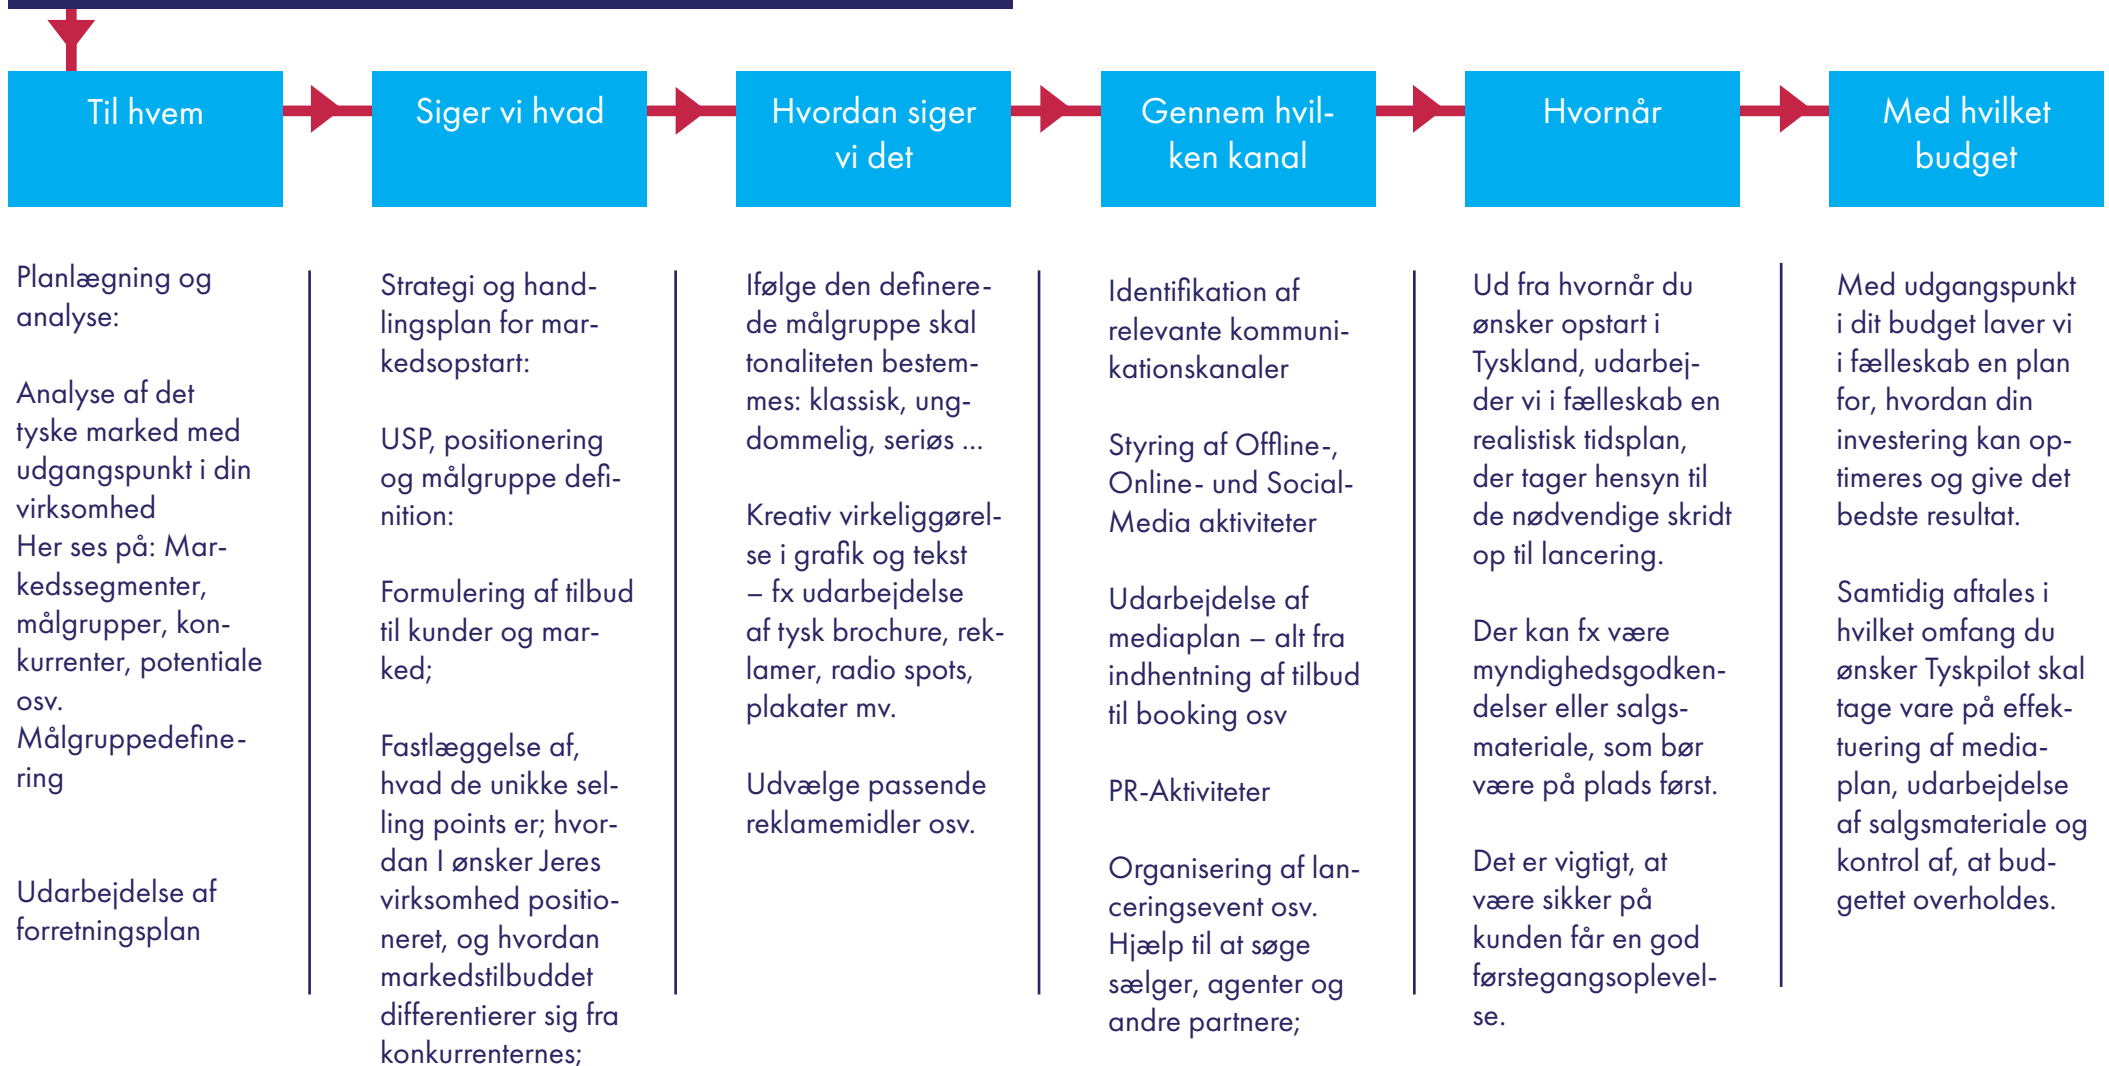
Til hvem

Siger vi hvad

Hvordan siger vi det

Gennem hvilken kanal

Hvornår

Med hvilket budget

Planlægning og analyse:

Analyse af det tyske marked med udgangspunkt i din virksomhed
Her ses på: Markedssegmenter, målgrupper, konkurrenter, potentiale osv.
Målgruppedefinering

Udarbejdelse af forretningsplan

Strategi og handlingsplan for markedsopstart:

USP, positionering og målgruppe definition:

Formulering af tilbud til kunder og marked;

Fastlæggelse af, hvad de unikke selling points er; hvordan I ønsker Jeres virksomhed positioneret, og hvordan markedstilbuddet differentierer sig fra konkurrenternes;

Ifølge den definerede målgruppe skal tonaliteten bestemmes: klassisk, ungdommelig, seriøs ...

Kreativ virkeliggørelse i grafik og tekst – fx udarbejdelse af tysk brochure, reklamer, radio spots, plakater mv.

Udvælge passende reklamemidler osv.

Identifikation af relevante kommunikationskanaler

Styring af Offline-, Online- und Social-Media aktiviteter

Udarbejdelse af mediaplan – alt fra indhentning af tilbud til booking osv

PR-Aktiviteter

Organisering af lanceringsevent osv.
Hjælp til at søge sælger, agenter og andre partnere;

Ud fra hvornår du ønsker opstart i Tyskland, udarbejder vi i fælleskab en realistisk tidsplan, der tager hensyn til de nødvendige skridt op til lancering.

Der kan fx være myndighedsgodkendelser eller salgsmateriale, som bør være på plads først.

Det er vigtigt, at være sikker på kunden får en god førstegangsoplevelse.

Med udgangspunkt i dit budget laver vi i fælleskab en plan for, hvordan din investering kan optimeres og give det bedste resultat.

Samtidig aftales i hvilket omfang du ønsker Tyskpilot skal tage vare på effektuering af mediaplan, udarbejdelse af salgsmateriale og kontrol af, at budgettet overholdes.